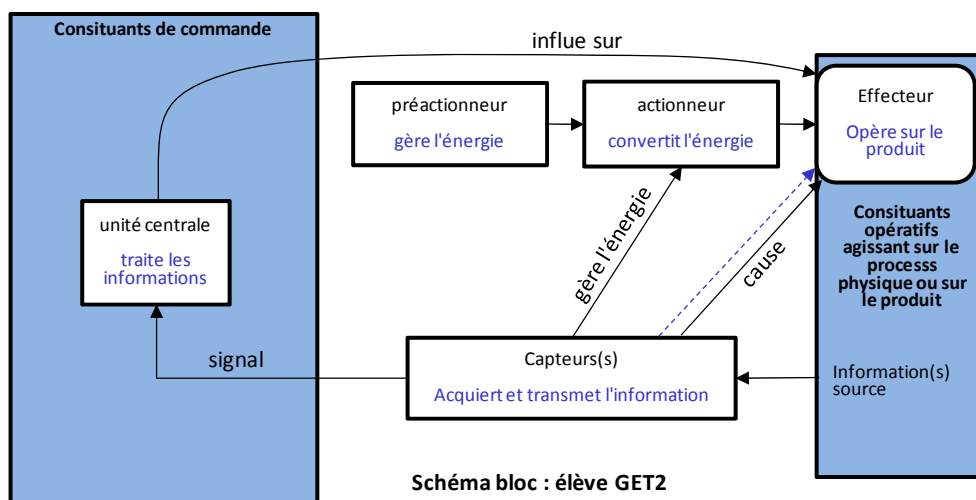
Consituants de commande

influe sur

préactionneur
gère l'énergie

actionneur
convertit l'énergie

Effecteur
Opère sur le produit

unité centrale
traite les informations

gère l'énergie

cause

Consituants opératifs agissant sur le processs physique ou sur le produit

signal

Capteurs(s)
Acquiert et transmet l'information

Information(s) source

Schéma bloc : élève GET2